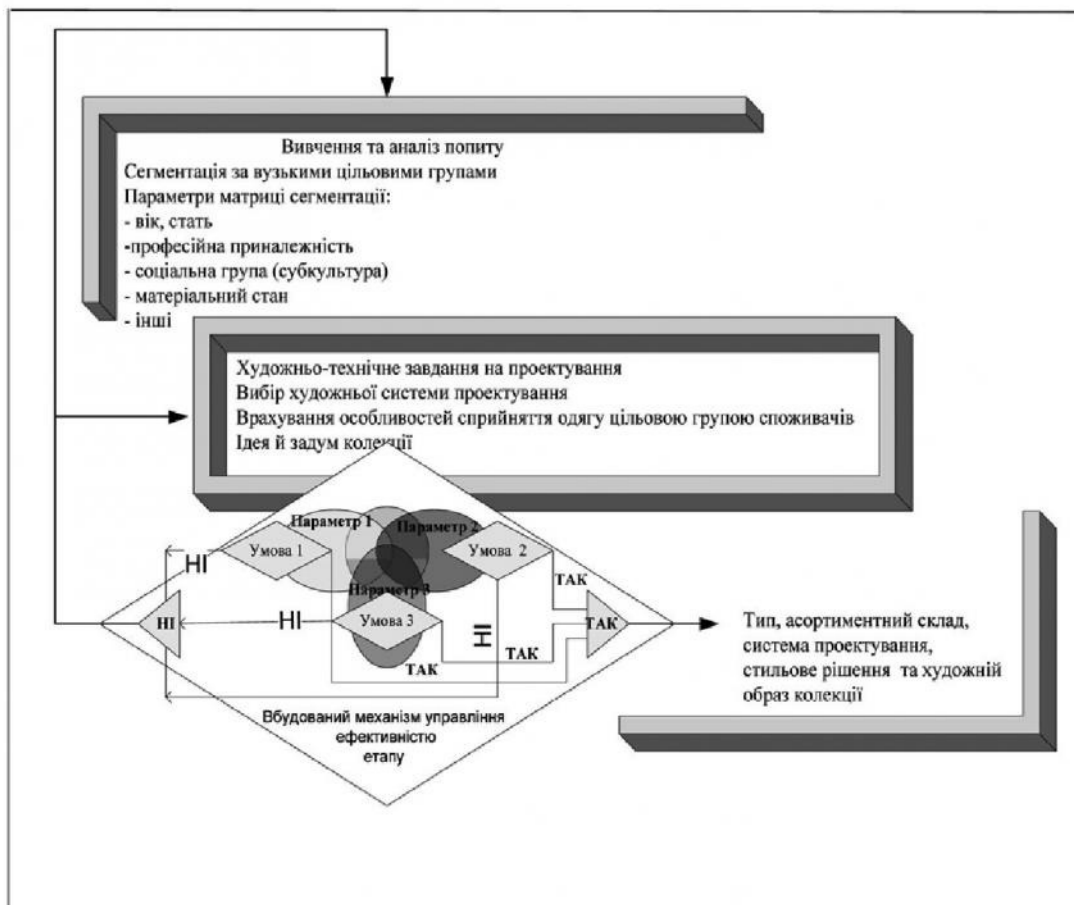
Вивчення та аналіз попиту
Сегментація за вузькими цільовими групами
Параметри матриці сегментації:
- вік, стать
-професійна приналежність
- соціальна група (субкультура)
- матеріальний стан
- інші

Художньо-технічне завдання на проектування
Вибір художньої системи проектування
Врахування особливостей сприйняття одягу цільовою групою споживачів
Ідея й задум колекції

Параметр 1
Параметр 2
Параметр 3
Умова 1
Умова 2
Умова 3
НІ
НІ
НІ
НІ
ТАК
ТАК
ТАК
ТАК

Вбудований механізм управління ефективністю етапу

Тип, асортиментний склад, система проектування, стильове рішення та художній образ колекції